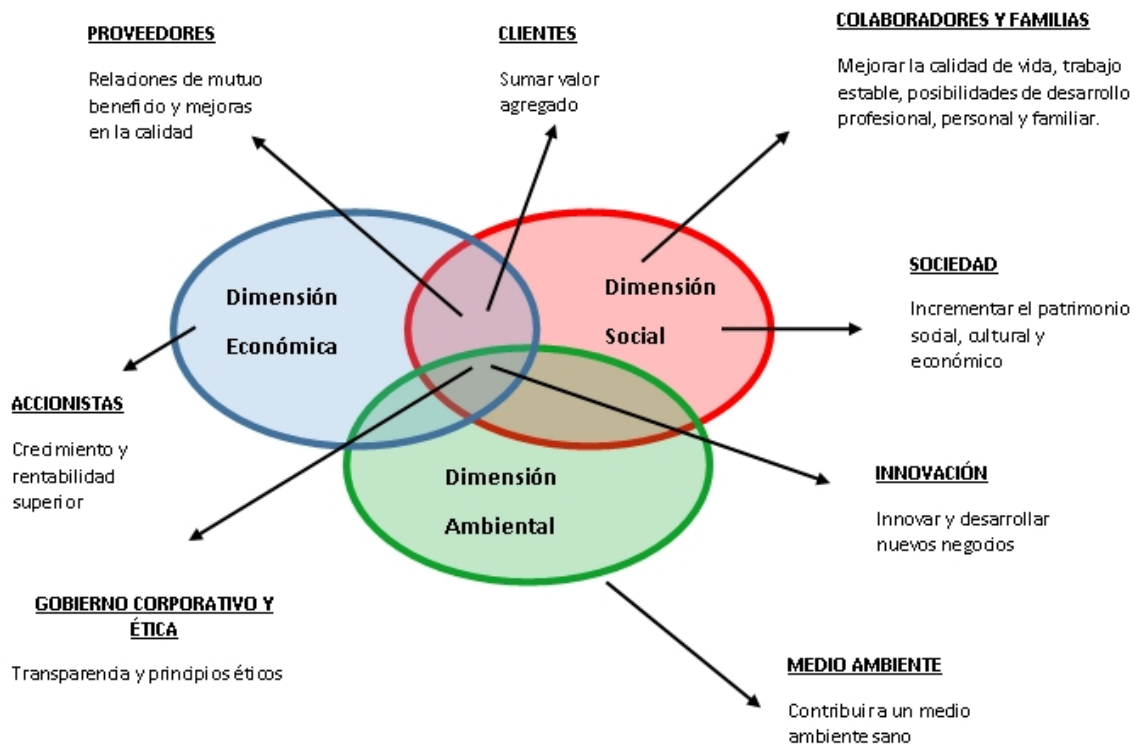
PROVEEDORES

Relaciones de mutuo beneficio y mejoras en la calidad

CLIENTES

Sumar valor agregado

COLABORADORES Y FAMILIAS

Mejorar la calidad de vida, trabajo estable, posibilidades de desarrollo profesional, personal y familiar.

Dimensión Económica

Dimensión Social

SOCIEDAD

Incrementar el patrimonio social, cultural y económico

ACCIONISTAS

Crecimiento y rentabilidad superior

Dimensión Ambiental

INNOVACIÓN

Innovar y desarrollar nuevos negocios

GOBIERNO CORPORATIVO Y ÉTICA

Transparencia y principios éticos

MEDIO AMBIENTE

Contribuir a un medio ambiente sano